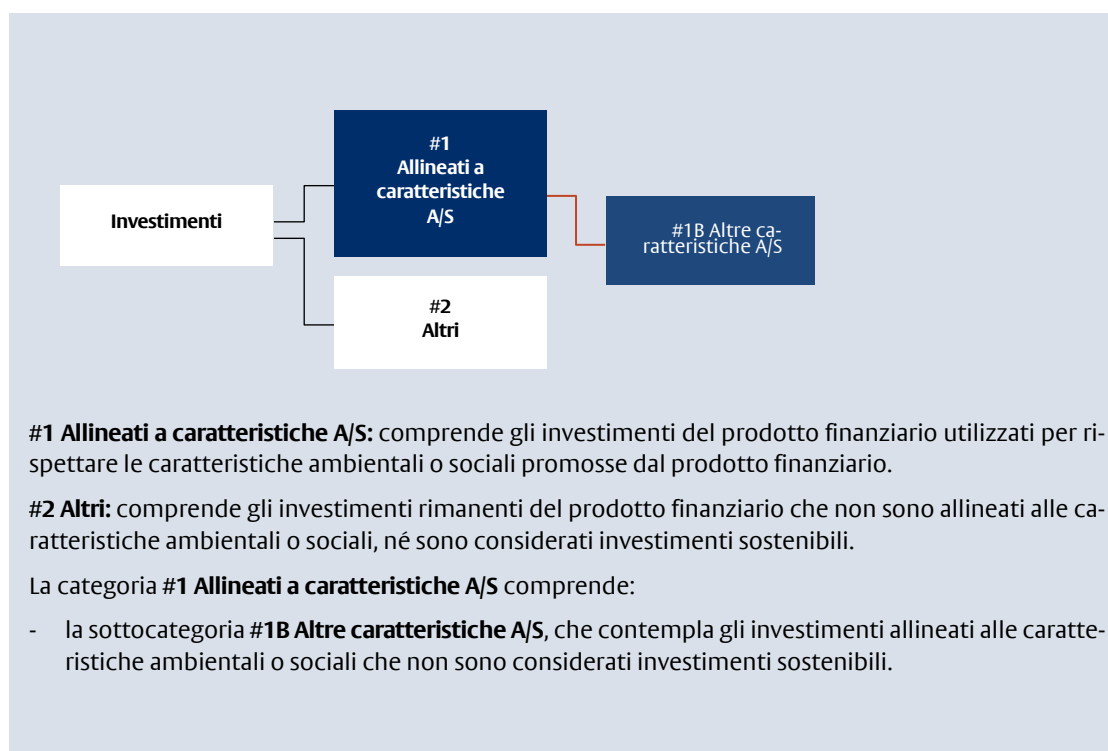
Investimenti

#1
Allineati a caratteristiche A/S

#1B Altre caratteristiche A/S

#2
Altri

#1 Allineati a caratteristiche A/S: comprende gli investimenti del prodotto finanziario utilizzati per rispettare le caratteristiche ambientali o sociali promosse dal prodotto finanziario.

#2 Altri: comprende gli investimenti rimanenti del prodotto finanziario che non sono allineati alle caratteristiche ambientali o sociali, né sono considerati investimenti sostenibili.

La categoria #1 Allineati a caratteristiche A/S comprende:

- la sottocategoria #1B Altre caratteristiche A/S, che contempla gli investimenti allineati alle caratteristiche ambientali o sociali che non sono considerati investimenti sostenibili.